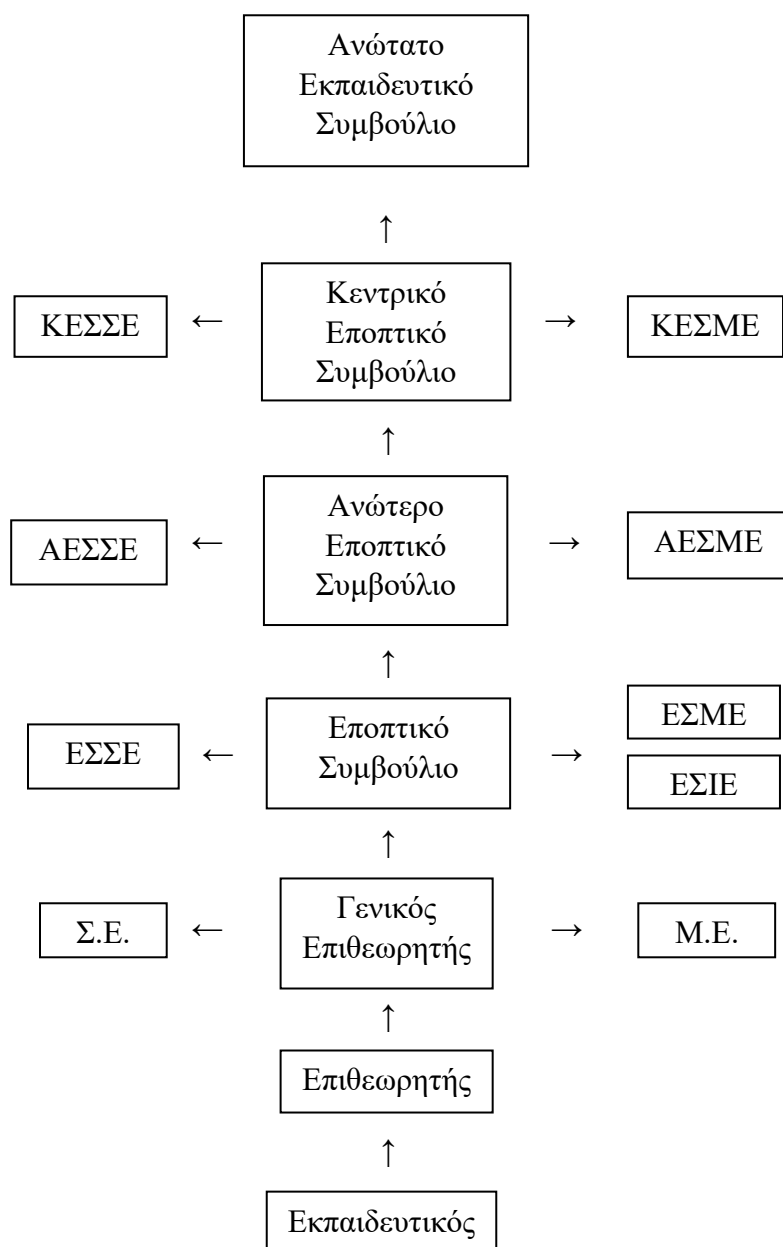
Ανώτατο Εκπαιδευτικό Συμβούλιο

↑

ΚΕΣΣΕ ← Κεντρικό Εποπτικό Συμβούλιο → ΚΕΣΜΕ

↑

ΑΕΣΣΕ ← Ανώτερο Εποπτικό Συμβούλιο → ΑΕΣΜΕ

↑

ΕΣΣΕ ← Εποπτικό Συμβούλιο → ΕΣΜΕ ΕΣΙΕ

↑

Σ.Ε. ← Γενικός Επιθεωρητής → Μ.Ε.

↑

Επιθεωρητής

↑

Εκπαιδευτικός